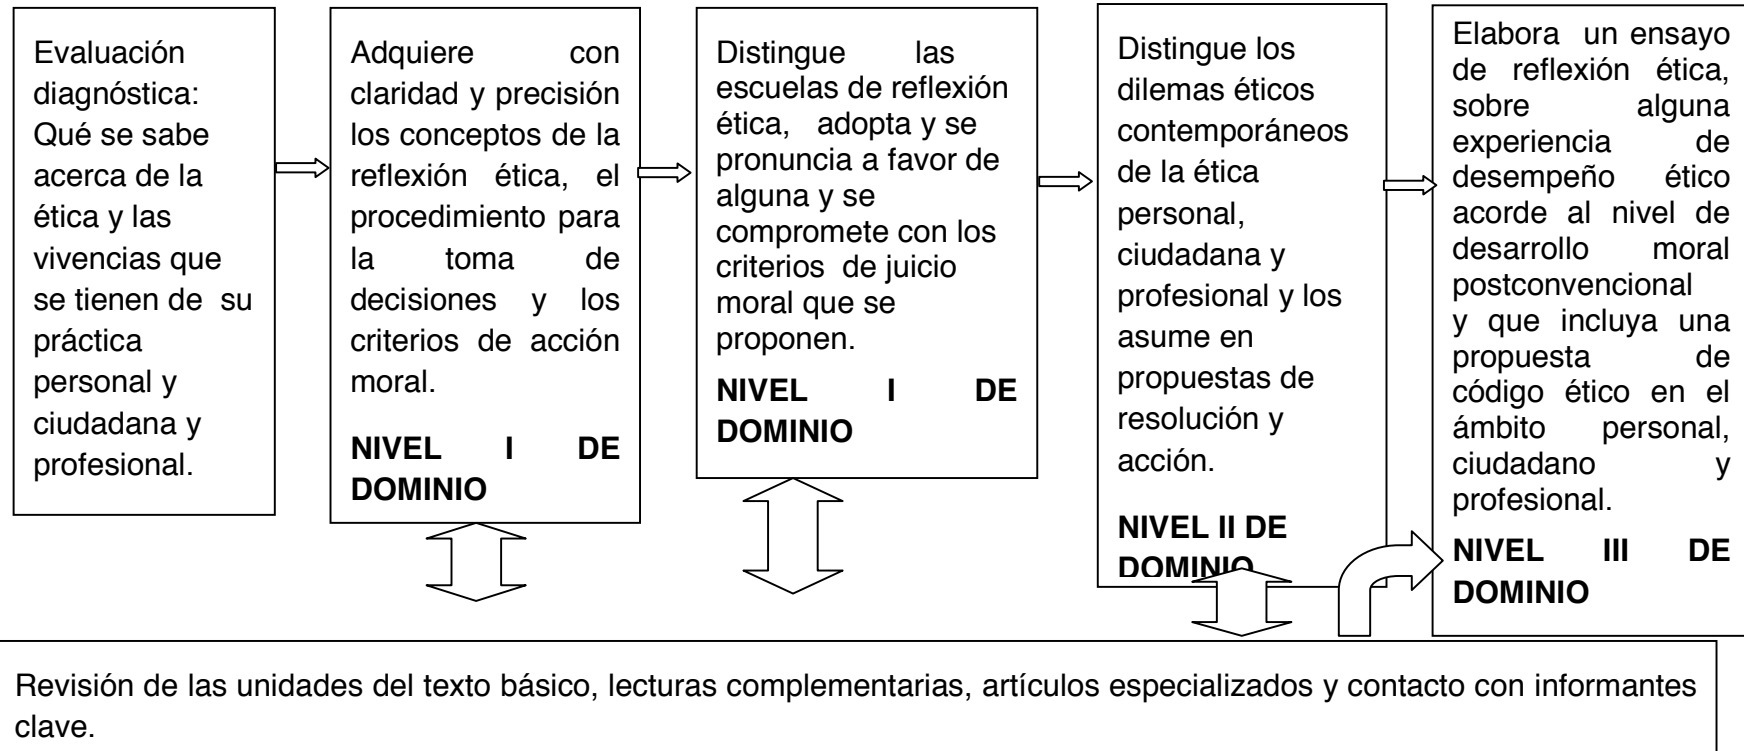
Evaluación diagnóstica: Qué se sabe acerca de la ética y las vivencias que se tienen de su práctica personal y ciudadana y profesional.

Adquiere con claridad y precisión los conceptos de la reflexión ética, el procedimiento para la toma de decisiones y los criterios de acción moral.

NIVEL I DE DOMINIO

Distingue las escuelas de reflexión ética, adopta y se pronuncia a favor de alguna y se compromete con los criterios de juicio moral que se proponen.

NIVEL I DE DOMINIO

Distingue los dilemas éticos contemporáneos de la ética personal, ciudadana y profesional y los asume en propuestas de resolución y acción.

NIVEL II DE DOMINIO

Elabora un ensayo de reflexión ética, sobre alguna experiencia de desempeño ético acorde al nivel de desarrollo moral postconvencional y que incluya una propuesta de código ético en el ámbito personal, ciudadano y profesional.

NIVEL III DE DOMINIO

Revisión de las unidades del texto básico, lecturas complementarias, artículos especializados y contacto con informantes clave.